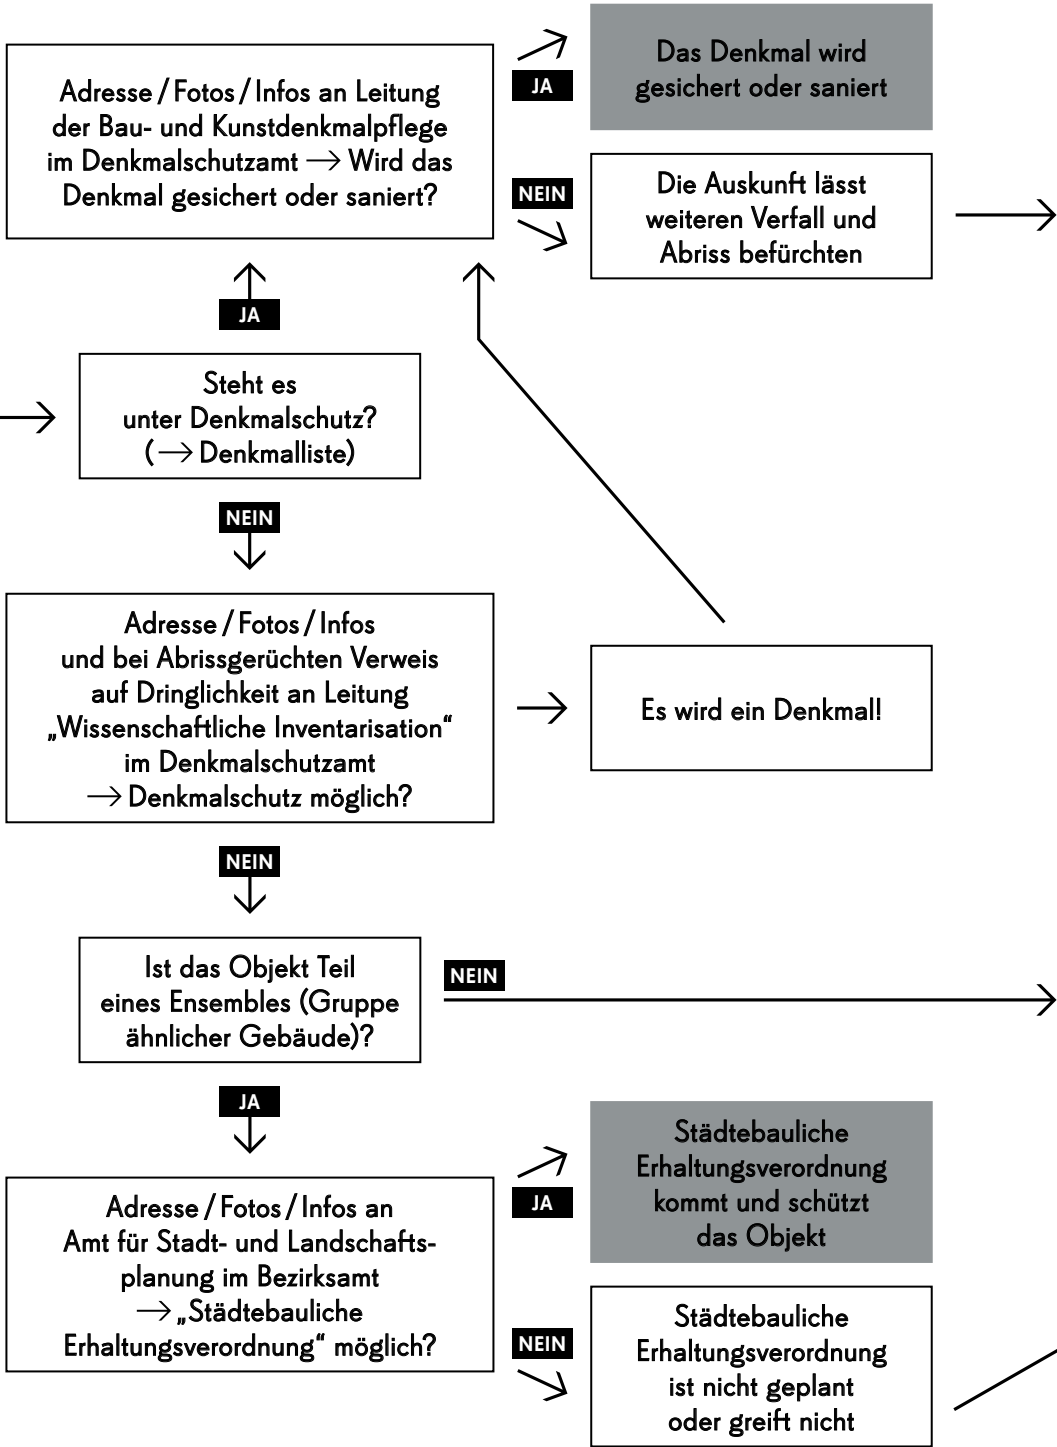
Adresse / Fotos / Infos an Leitung der Bau- und Kunstdenkmalpflege im Denkmalschutzamt → Wird das Denkmal gesichert oder saniert?

JA

Das Denkmal wird gesichert oder saniert

NEIN

Die Auskunft lässt weiteren Verfall und Abriss befürchten

JA

Steht es unter Denkmalschutz? (→ Denkmalliste)

NEIN

Adresse / Fotos / Infos und bei Abrissgerüchten Verweis auf Dringlichkeit an Leitung „Wissenschaftliche Inventarisation" im Denkmalschutzamt → Denkmalschutz möglich?

Es wird ein Denkmal!

NEIN

Ist das Objekt Teil eines Ensembles (Gruppe ähnlicher Gebäude)?

NEIN

JA

Adresse / Fotos / Infos an Amt für Stadt- und Landschaftsplanung im Bezirksamt → „Städtebauliche Erhaltungsverordnung" möglich?

JA

Städtebauliche Erhaltungsverordnung kommt und schützt das Objekt

NEIN

Städtebauliche Erhaltungsverordnung ist nicht geplant oder greift nicht